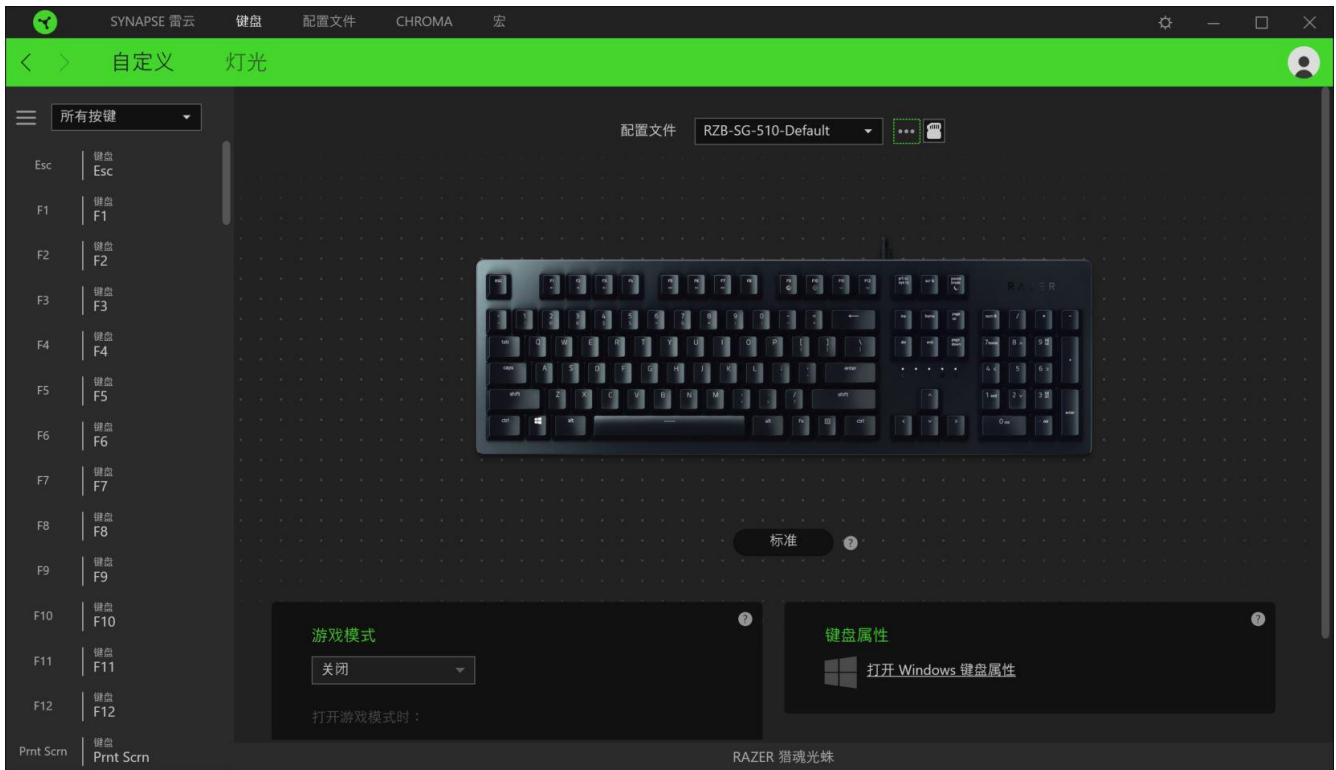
SYNAPSE 雷云 键盘 配置文件 CHROMA 宏

自定义 灯光

所有按键

Esc 键盘 Esc
F1 键盘 F1
F2 键盘 F2
F3 键盘 F3
F4 键盘 F4
F5 键盘 F5
F6 键盘 F6
F7 键盘 F7
F8 键盘 F8
F9 键盘 F9
F10 键盘 F10
F11 键盘 F11
F12 键盘 F12
Prnt Scrn 键盘 Prnt Scrn

配置文件 RZB-SG-510-Default

RAZER

标准

游戏模式
关闭
打开游戏模式时：

键盘属性
打开 Windows 键盘属性

RAZER 猎魂光蛛